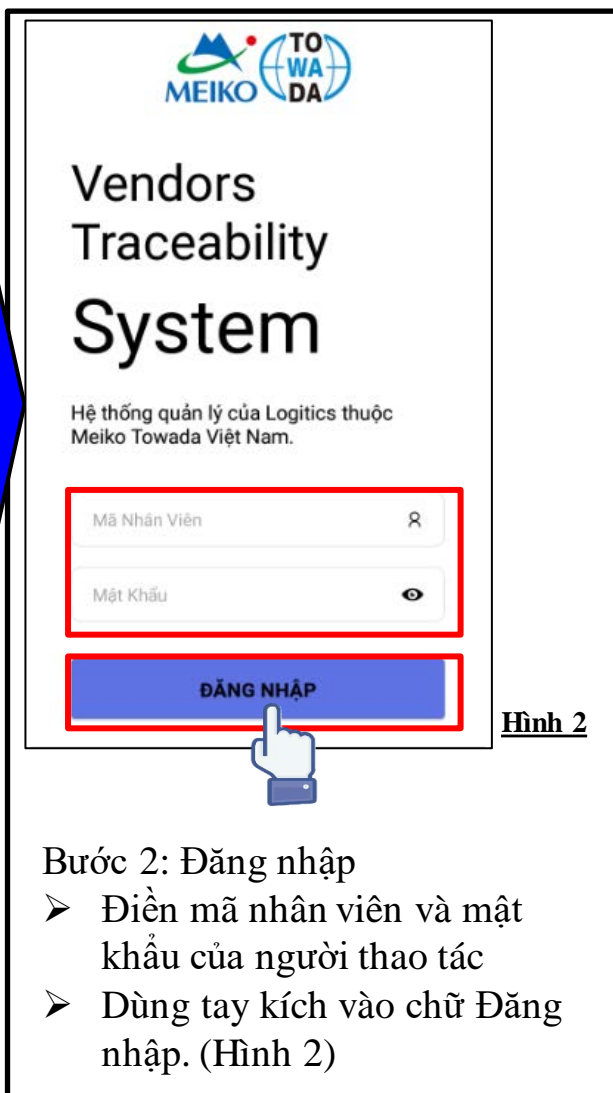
MEIKO TO WA DA

Vendors Traceability

System

Hệ thống quản lý của Logitics thuộc Meiko Towada Việt Nam.

Mã Nhân Viên

Mật Khẩu

ĐĂNG NHẬP

Hình 2

Bước 2: Đăng nhập
➢ Điền mã nhân viên và mật khẩu của người thao tác
➢ Dùng tay kích vào chữ Đăng nhập. (Hình 2)